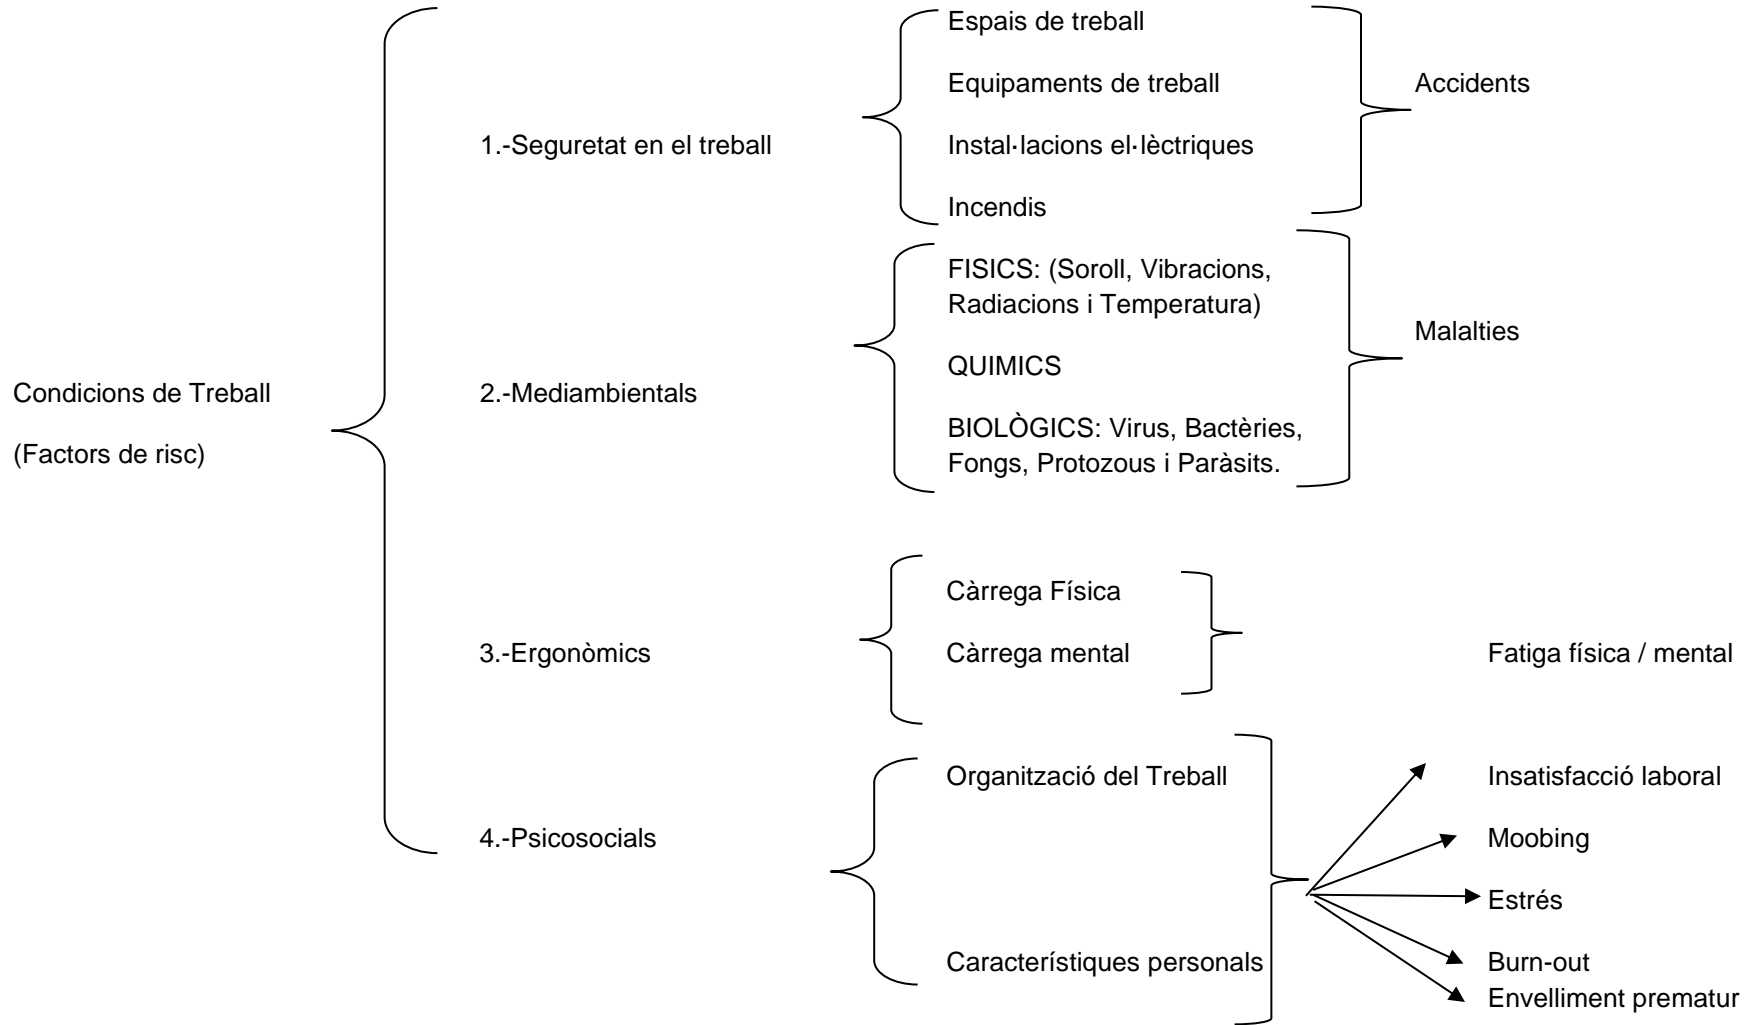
Condicions de Treball

(Factors de risc)

1.-Seguretat en el treball

Espais de treball

Equipaments de treball

Instal·lacions el·lèctriques

Incendis

Accidents

2.-Mediambientals

FISICS: (Soroll, Vibracions, Radiacions i Temperatura)

QUIMICS

BIOLÒGICS: Virus, Bactèries, Fongs, Protozous i Paràsits.

Malalties

3.-Ergonòmics

Càrrega Física

Càrrega mental

Fatiga física / mental

4.-Psicosocials

Organització del Treball

Característiques personals

Insatisfacció laboral

Moobing

Estrés

Burn-out

Envelliment prematur